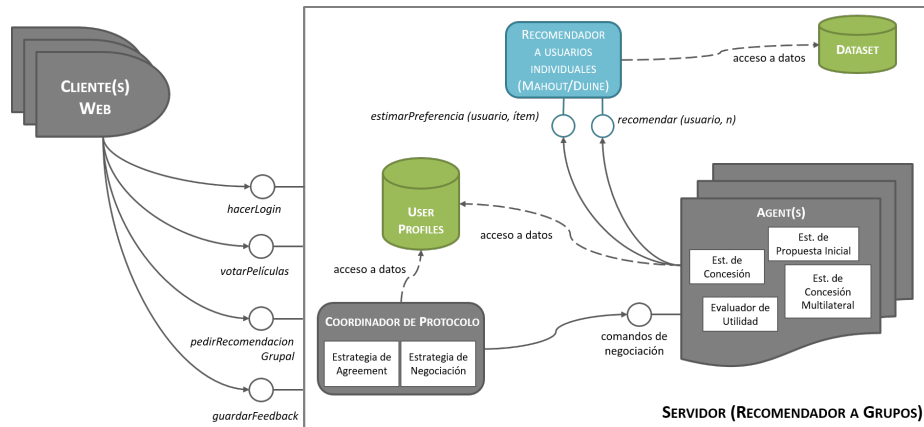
Cliente(s) Web

hacerLogin

votarPelículas

pedirRecomendacion Grupal

guardarFeedback

Recomendador a usuarios individuales (Mahout/Duine)

acceso a datos

Dataset

estimarPreferencia (usuario, ítem)

recomendar (usuario, n)

User Profiles

acceso a datos

acceso a datos

Agent(s)

Est. de Propuesta Inicial

Est. de Concesión

Est. de Concesión Multilateral

Evaluador de Utilidad

Coordinador de Protocolo

Estrategia de Agreement

Estrategia de Negociación

comandos de negociación

Servidor (Recomendador a Grupos)